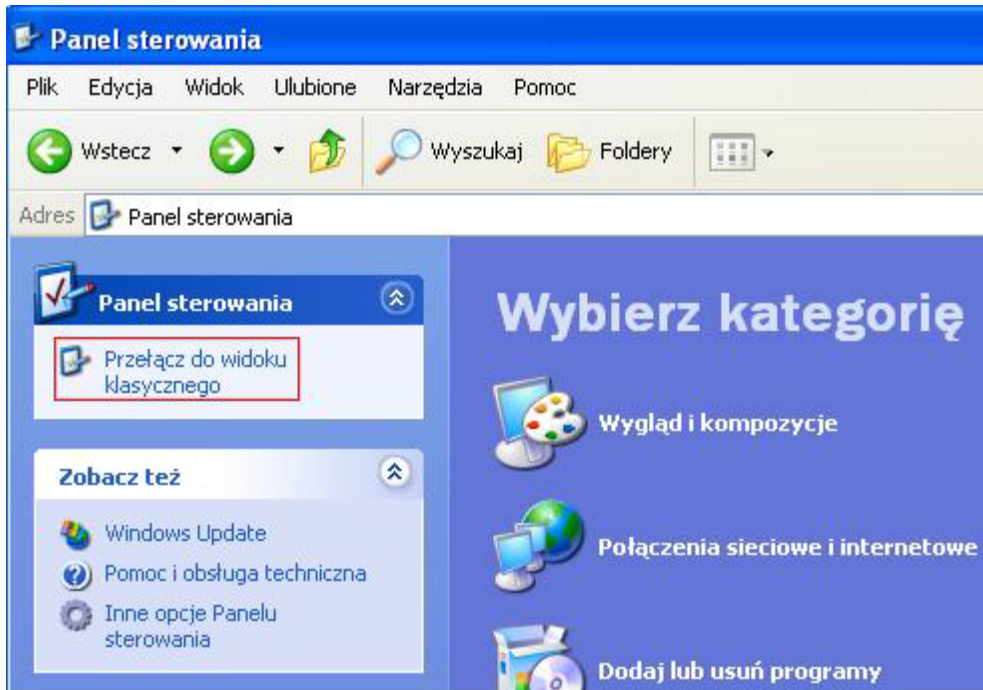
Panel sterowania

Plik Edycja Widok Ulubione Narzędzia Pomoc

Wstecz Wyszukaj Foldery

Adres Panel sterowania

Panel sterowania

Przełącz do widoku klasycznego

Zobacz też

Windows Update

Pomoc i obsługa techniczna

Inne opcje Panelu sterowania

Wybierz kategorię

Wygląd i kompozycje

Połączenia sieciowe i internetowe

Dodaj lub usuń programy